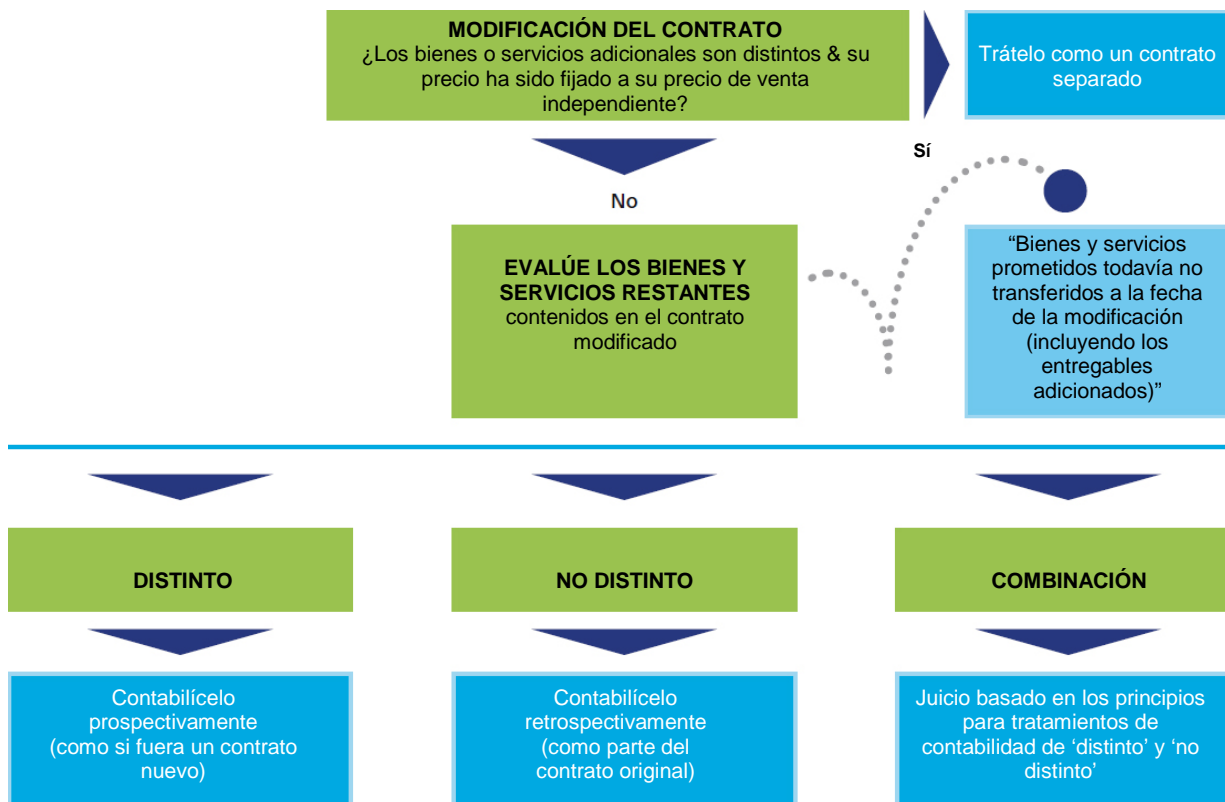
MODIFICACIÓN DEL CONTRATO
¿Los bienes o servicios adicionales son distintos & su precio ha sido fijado a su precio de venta independiente?

Trátelo como un contrato separado

Sí

No

EVALÚE LOS BIENES Y SERVICIOS RESTANTES
contenidos en el contrato modificado

“Bienes y servicios prometidos todavía no transferidos a la fecha de la modificación (incluyendo los entregables adicionados)”

DISTINTO

NO DISTINTO

COMBINACIÓN

Contabilícelo prospectivamente (como si fuera un contrato nuevo)

Contabilícelo retrospectivamente (como parte del contrato original)

Juicio basado en los principios para tratamientos de contabilidad de ‘distinto’ y ‘no distinto’